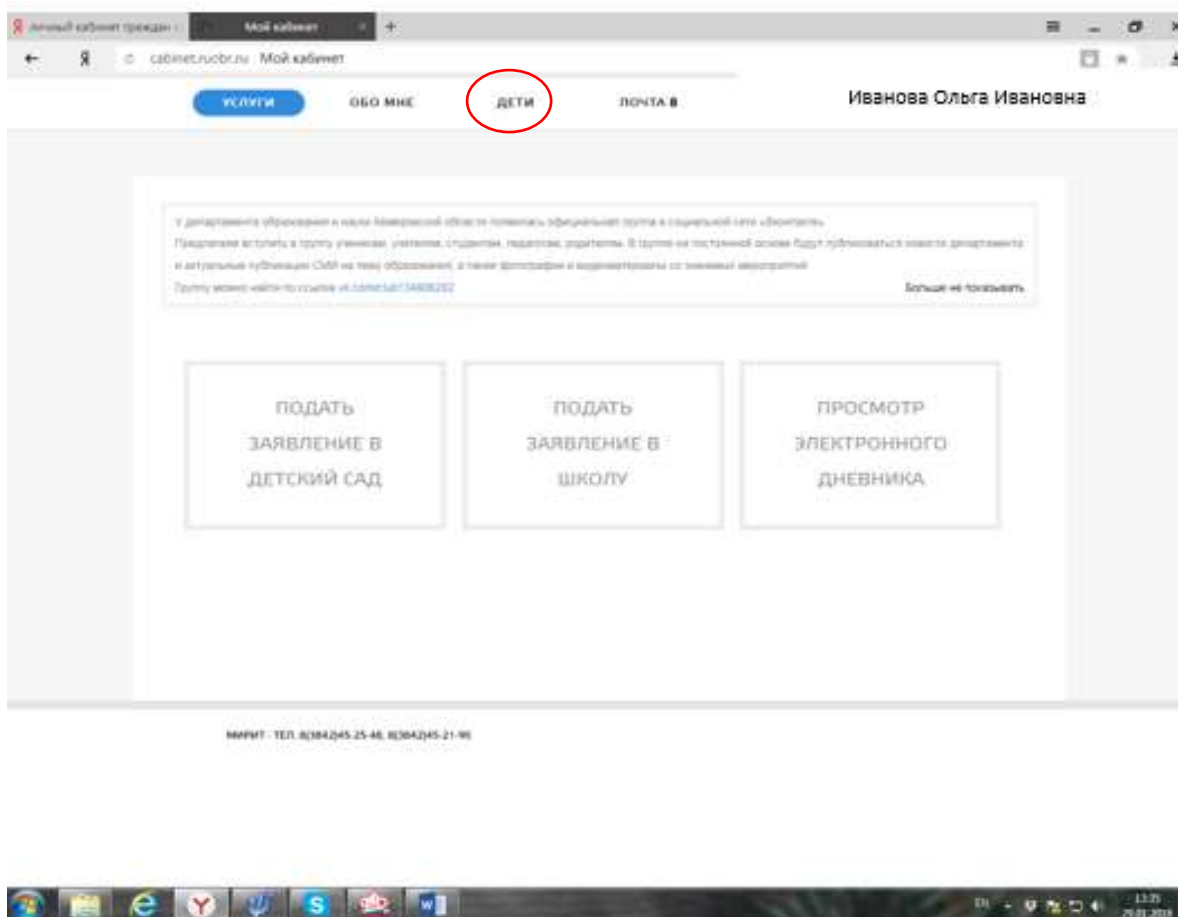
Личный кабинет граждан

Мой кабинет

cabinet.ruobr.ru Мой кабинет

УСЛУГИ ОБО МНЕ ДЕТИ ПОЧТА

Иванова Ольга Ивановна

У департамента образования и науки Кемеровской области появилась официальная группа в социальной сети «Вконтакте».
Предлагаем вступить в группу ученикам, учителям, студентам, педагогам, родителям. В группе на постоянной основе будут публиковаться новости департамента и актуальные публикации СМИ на тему образования, а также фотографии и видеоматериалы со значимых мероприятий.
Группу можно найти по ссылке vk.com/club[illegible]

Больше не показывать

ПОДАТЬ ЗАЯВЛЕНИЕ В ДЕТСКИЙ САД

ПОДАТЬ ЗАЯВЛЕНИЕ В ШКОЛУ

ПРОСМОТР ЭЛЕКТРОННОГО ДНЕВНИКА

МИРИТ · ТЕЛ. 8(3842)45-25-48, 8(3842)45-21-90

13:35
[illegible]